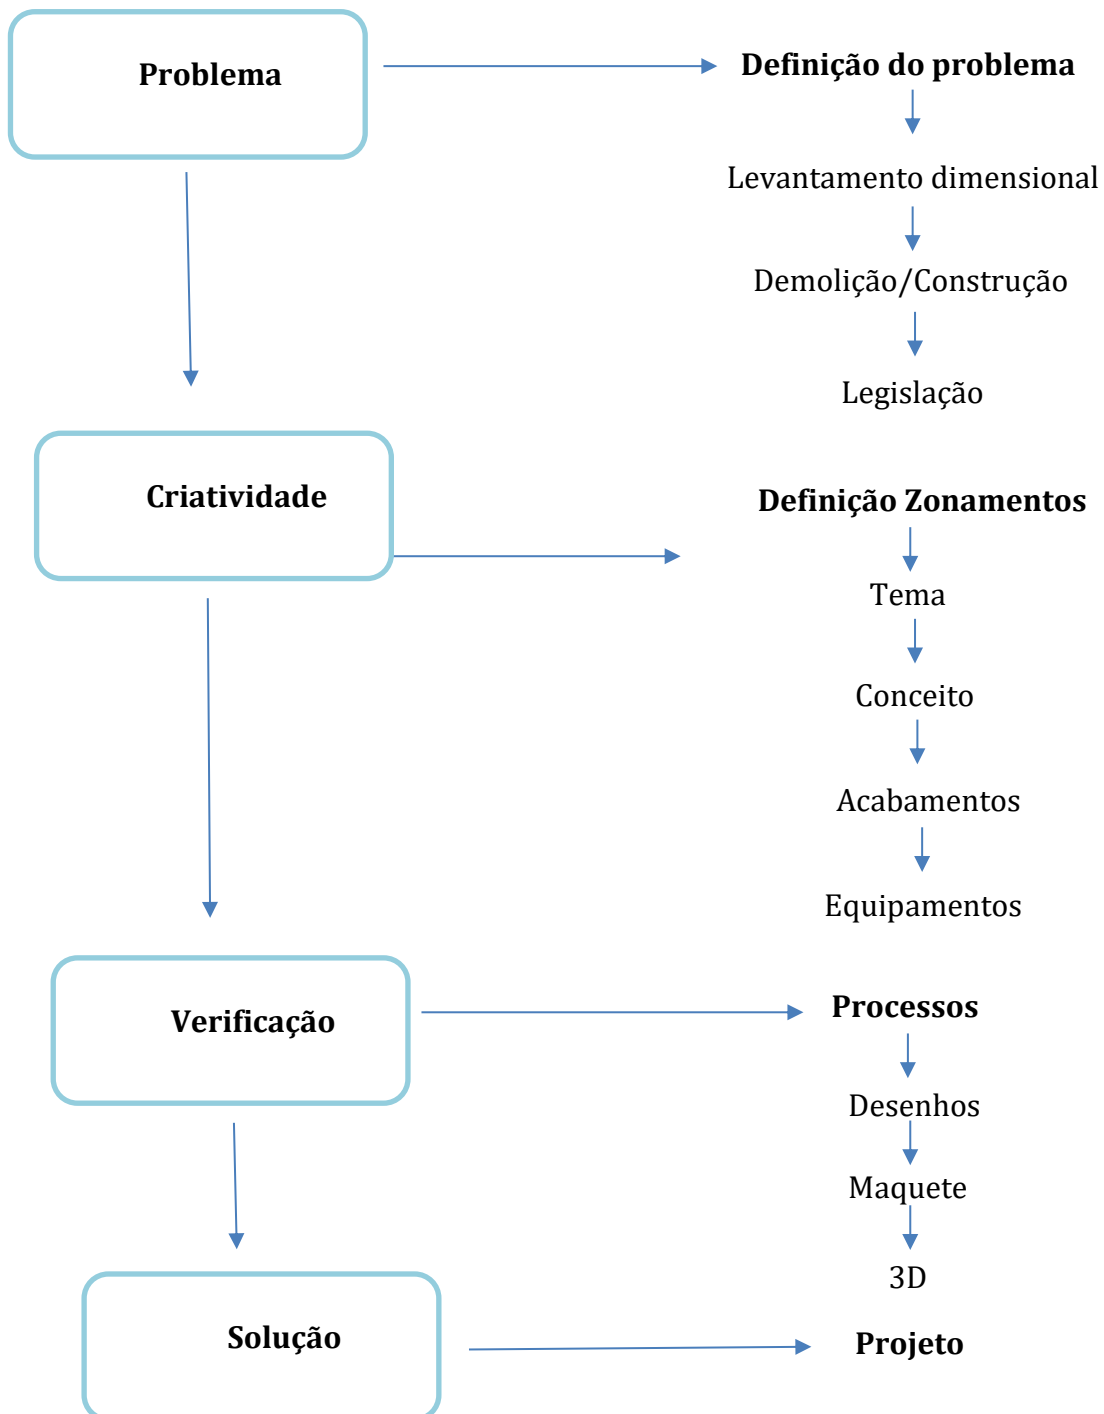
Problema

Definição do problema

Levantamento dimensional

Demolição/Construção

Legislação

Criatividade

Definição Zonamentos

Tema

Conceito

Acabamentos

Equipamentos

Verificação

Processos

Desenhos

Maquete

3D

Solução

Projeto